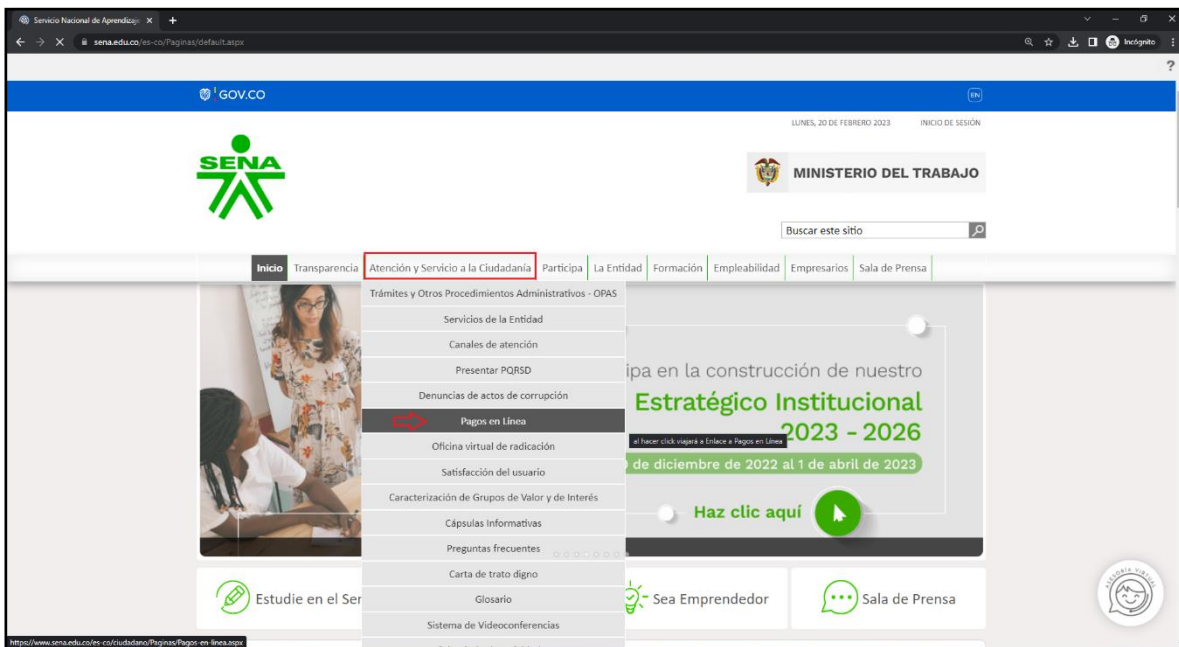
Servicio Nacional de Aprendizaje ×  +

sena.edu.co/es-co/Paginas/default.aspx

Incógnito

?

GOV.CO

EN

LUNES, 20 DE FEBRERO 2023    INICIO DE SESIÓN

SENA

MINISTERIO DEL TRABAJO

Buscar este sitio

Inicio | Transparencia | Atención y Servicio a la Ciudadanía | Participa | La Entidad | Formación | Empleabilidad | Empresarios | Sala de Prensa

Trámites y Otros Procedimientos Administrativos - OPAS
Servicios de la Entidad
Canales de atención
Presentar PQRSD
Denuncias de actos de corrupción
Pagos en Línea
Oficina virtual de radicación
Satisfacción del usuario
Caracterización de Grupos de Valor y de Interés
Cápsulas Informativas
Preguntas frecuentes
Carta de trato digno
Glosario
Sistema de Videoconferencias

al hacer click viajará a Enlace a Pagos en Línea

ipa en la construcción de nuestro
Estratégico Institucional
2023 - 2026
de diciembre de 2022 al 1 de abril de 2023
Haz clic aquí

Estudie en el Ser
Sea Emprendedor
Sala de Prensa

ASESORÍA VIRTUAL

https://www.sena.edu.co/es-co/ciudadano/Paginas/Pagos-en-linea.aspx